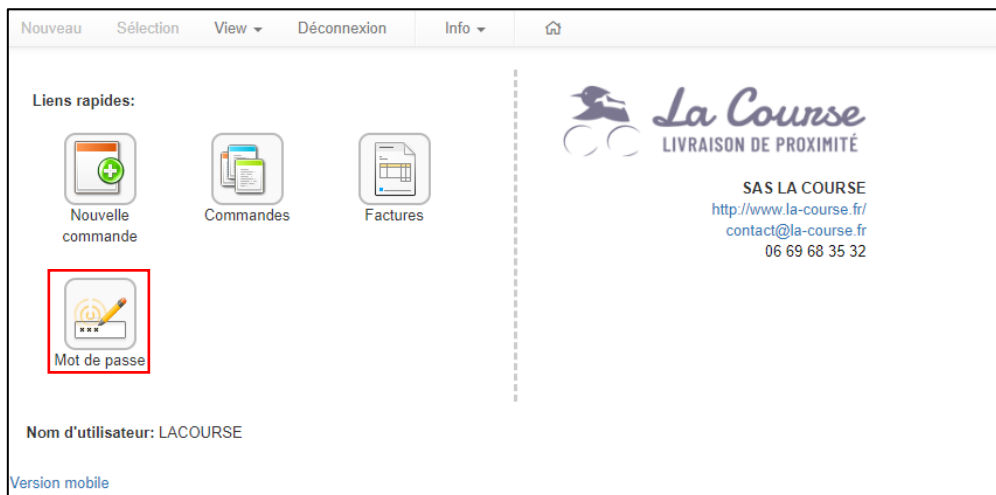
Nouveau Sélection View ▾ Déconnexion Info ▾

Liens rapides:

Nouvelle commande

Commandes

Factures

Mot de passe

La Course
LIVRAISON DE PROXIMITÉ

SAS LA COURSE
http://www.la-course.fr/
contact@la-course.fr
06 69 68 35 32

Nom d'utilisateur: LACOURSE

Version mobile